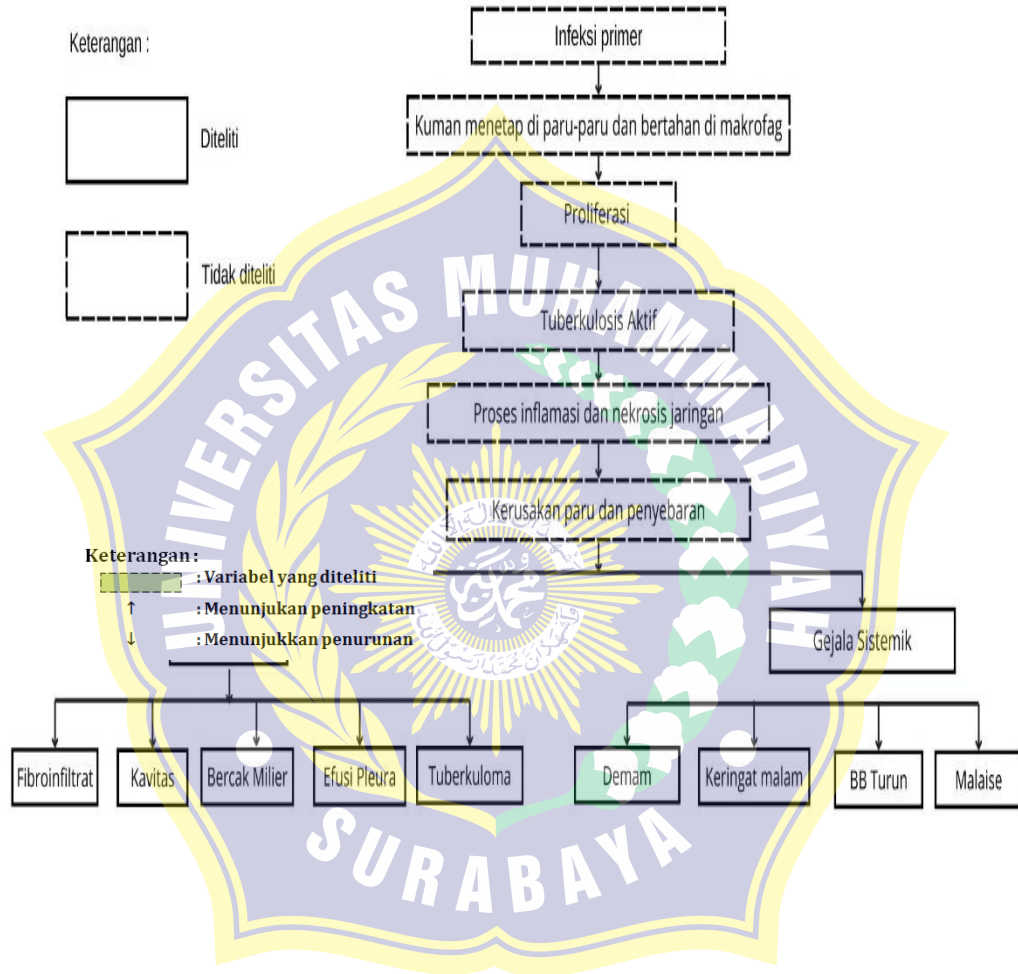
Keterangan :

Diteliti

Tidak diteliti

Infeksi primer

Kuman menetap di paru-paru dan bertahan di makrofag

Proliferasi

Tuberkulosis Aktif

Proses inflamasi dan nekrosis jaringan

Kerusakan paru dan penyebaran

Keterangan :
: Variabel yang diteliti
↑ : Menunjukan peningkatan
↓ : Menunjukkan penurunan

Gejala Sistemik

Fibroinfiltrat

Kavitas

Bercak Milier

Efusi Pleura

Tuberkuloma

Demam

Keringat malam

BB Turun

Malaise

UNIVERSITAS MUHAMMADIYAH SURABAYA